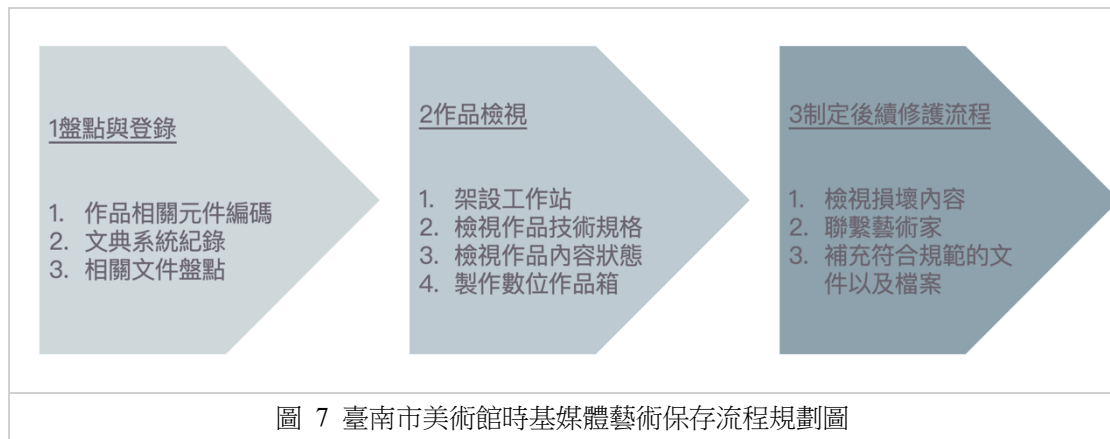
1盤點與登錄

1. 作品相關元件編碼
2. 文典系統紀錄
3. 相關文件盤點

2作品檢視

1. 架設工作站
2. 檢視作品技術規格
3. 檢視作品內容狀態
4. 製作數位作品箱

3制定後續修護流程

1. 檢視損壞內容
2. 聯繫藝術家
3. 補充符合規範的文件以及檔案

圖 7 臺南市美術館時基媒體藝術保存流程規劃圖